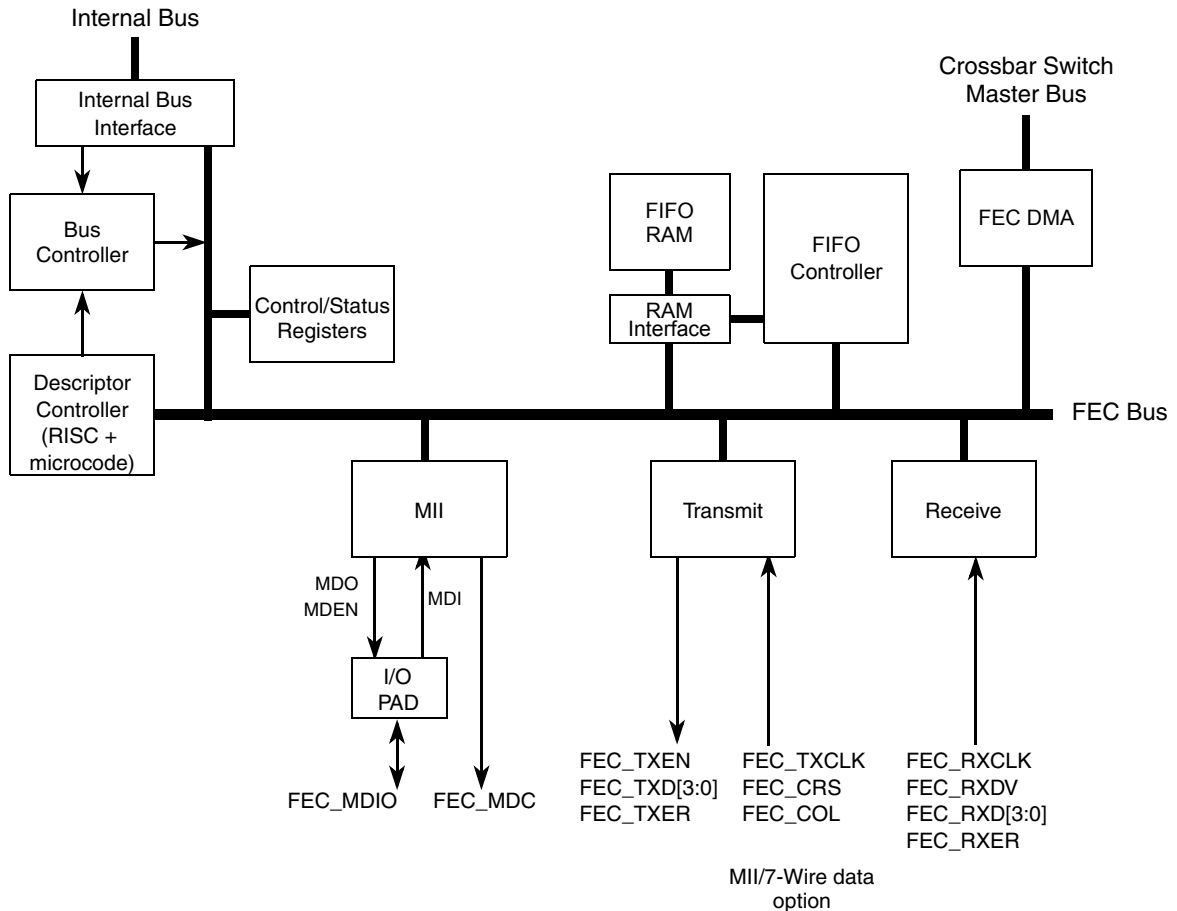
Internal Bus

Internal Bus Interface

Bus Controller

Control/Status Registers

Descriptor Controller (RISC + microcode)

Crossbar Switch Master Bus

FIFO RAM

RAM Interface

FIFO Controller

FEC DMA

FEC Bus

MII

Transmit

Receive

MDO
MDEN

MDI

I/O PAD

FEC_MDIO

FEC_MDC

FEC_TXEN
FEC_TXD[3:0]
FEC_TXER

FEC_TXCLK
FEC_CRS
FEC_COL

FEC_RXCLK
FEC_RXDV
FEC_RXD[3:0]
FEC_RXER

MII/7-Wire data option